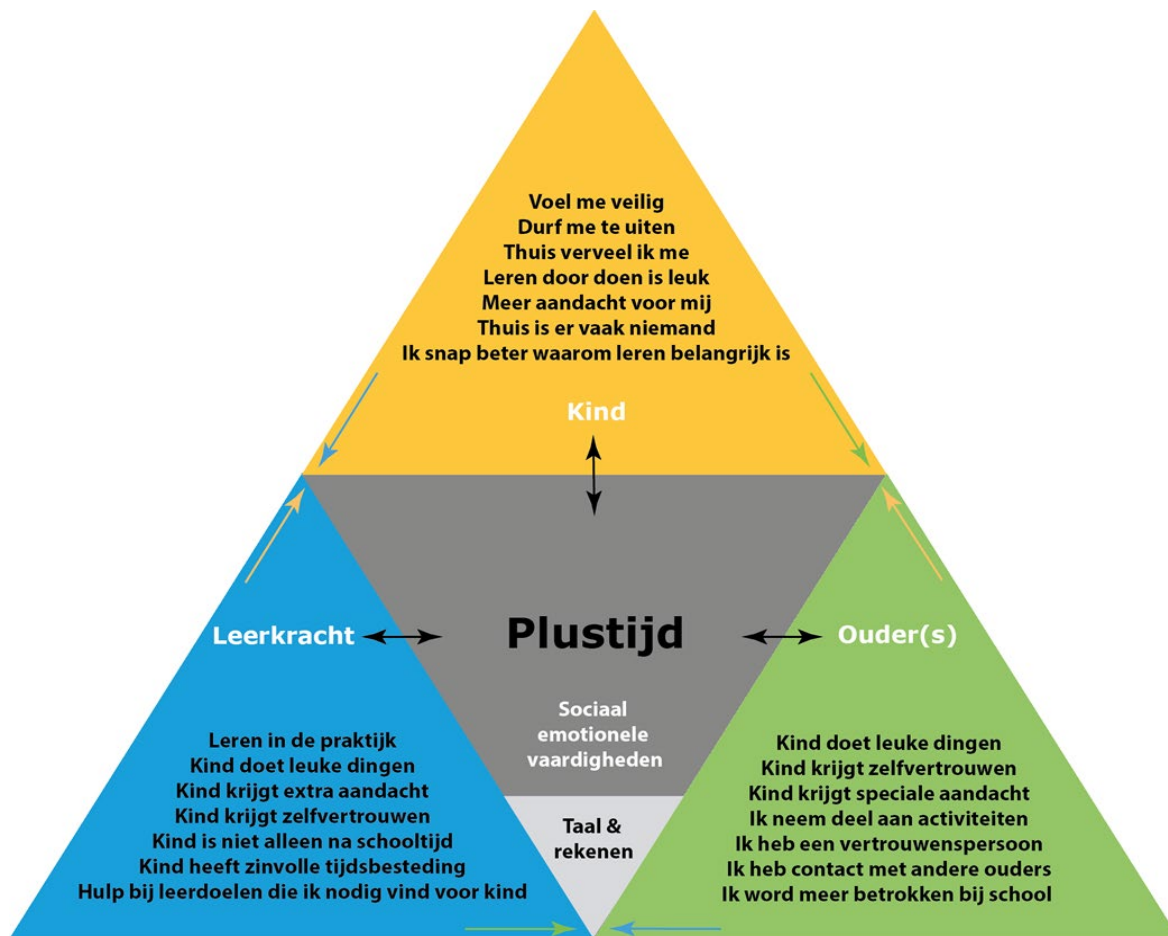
Voel me veilig
Durf me te uiten
Thuis verveel ik me
Leren door doen is leuk
Meer aandacht voor mij
Thuis is er vaak niemand
Ik snap beter waarom leren belangrijk is

Kind

Leerkracht

Plustijd

Ouder(s)

Sociaal emotionele vaardigheden

Taal & rekenen

Leren in de praktijk
Kind doet leuke dingen
Kind krijgt extra aandacht
Kind krijgt zelfvertrouwen
Kind is niet alleen na schooltijd
Kind heeft zinvolle tijdsbesteding
Hulp bij leerdoelen die ik nodig vind voor kind

Kind doet leuke dingen
Kind krijgt zelfvertrouwen
Kind krijgt speciale aandacht
Ik neem deel aan activiteiten
Ik heb een vertrouwenspersoon
Ik heb contact met andere ouders
Ik word meer betrokken bij school